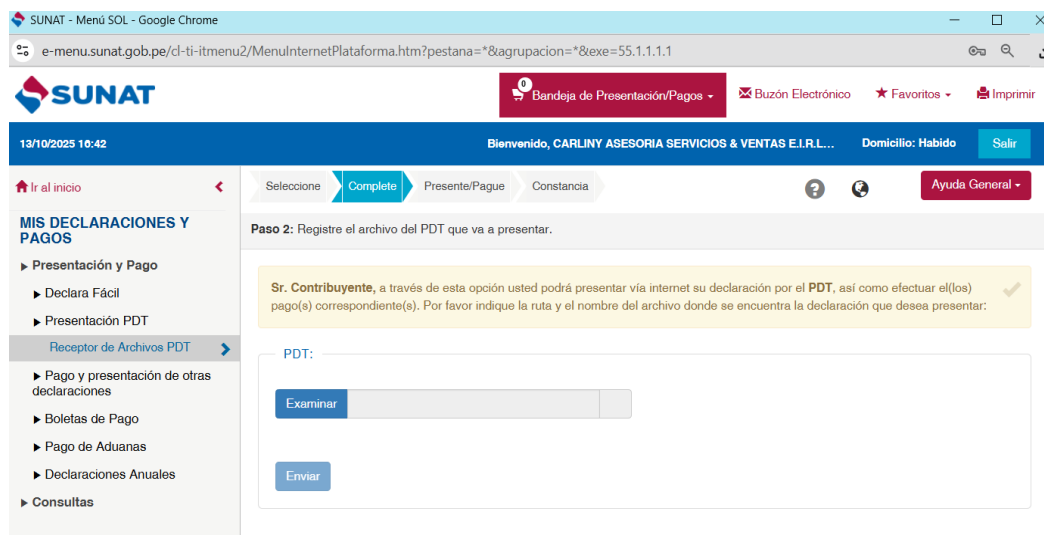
SUNAT - Menú SOL - Google Chrome

e-menu.sunat.gob.pe/cl-ti-itmenu2/MenuInternetPlataforma.htm?pestana=*&agrupacion=*&exe=55.1.1.1.1

SUNAT

0 Bandeja de Presentación/Pagos

Buzón Electrónico

Favoritos

Imprimir

13/10/2025 16:42

Bienvenido, CARLINY ASESORIA SERVICIOS & VENTAS E.I.R.L...

Domicilio: Habido

Salir

Ir al inicio

MIS DECLARACIONES Y PAGOS

Presentación y Pago

Declara Fácil

Presentación PDT

Receptor de Archivos PDT

Pago y presentación de otras declaraciones

Boletas de Pago

Pago de Aduanas

Declaraciones Anuales

Consultas

Seleccione

Complete

Presente/Pague

Constancia

Ayuda General

Paso 2: Registre el archivo del PDT que va a presentar.

Sr. Contribuyente, a través de esta opción usted podrá presentar vía internet su declaración por el PDT, así como efectuar el(los) pago(s) correspondiente(s). Por favor indique la ruta y el nombre del archivo donde se encuentra la declaración que desea presentar:

PDT:

Examinar

Enviar